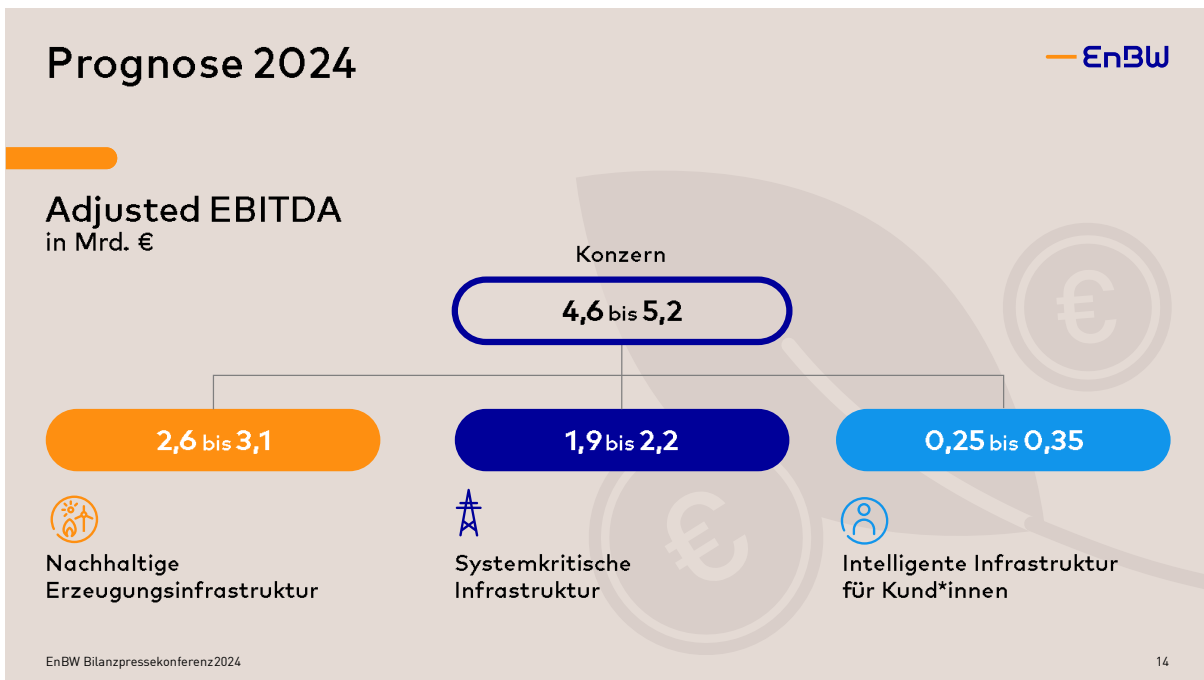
Prognose 2024

EnBW

Adjusted EBITDA
in Mrd. €

Konzern

4,6 bis 5,2

2,6 bis 3,1

1,9 bis 2,2

0,25 bis 0,35

Nachhaltige Erzeugungsinfrastruktur

Systemkritische Infrastruktur

Intelligente Infrastruktur für Kund*innen

EnBW Bilanzpressekonferenz2024

14